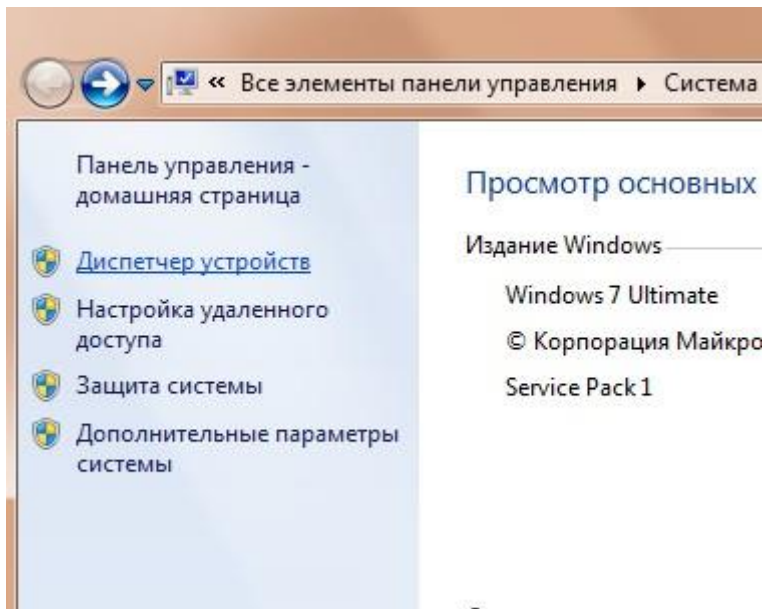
« Все элементы панели управления ▸ Система

Панель управления - домашняя страница

Диспетчер устройств

Настройка удаленного доступа

Защита системы

Дополнительные параметры системы

Просмотр основных

Издание Windows

Windows 7 Ultimate

© Корпорация Майкро

Service Pack 1